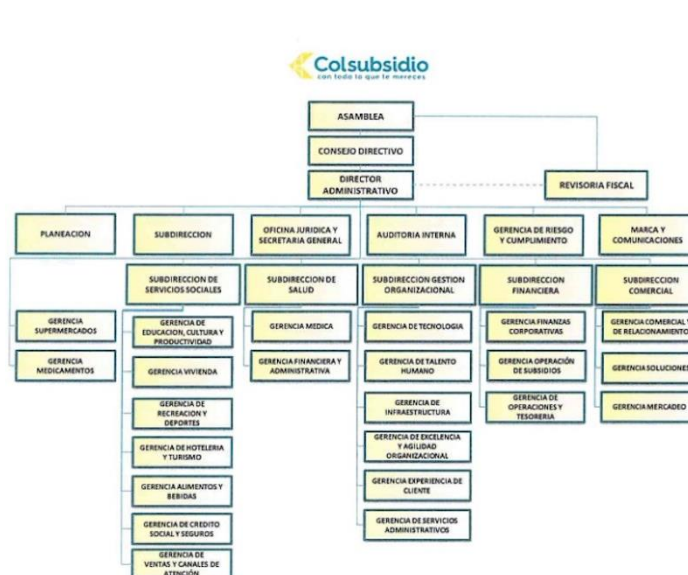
Colsubsidio
con todo lo que te mereces

ASAMBLEA

CONSEJO DIRECTIVO

DIRECTOR ADMINISTRATIVO

REVISORIA FISCAL

PLANEACION

SUBDIRECCION

OFICINA JURIDICA Y SECRETARIA GENERAL

AUDITORIA INTERNA

GERENCIA DE RIESGO Y CUMPLIMIENTO

MARCA Y COMUNICACIONES

GERENCIA SUPERMERCADOS

GERENCIA MEDICAMENTOS

SUBDIRECCION DE SERVICIOS SOCIALES

GERENCIA DE EDUCACION, CULTURA Y PRODUCTIVIDAD

GERENCIA VIVIENDA

GERENCIA DE RECREACION Y DEPORTES

GERENCIA DE HOTELERIA Y TURISMO

GERENCIA ALIMENTOS Y BEBIDAS

GERENCIA DE CREDITO SOCIAL Y SEGUROS

GERENCIA DE VENTAS Y CANALES DE ATENCIÓN

SUBDIRECCION DE SALUD

GERENCIA MEDICA

GERENCIA FINANCIERA Y ADMINISTRATIVA

SUBDIRECCION GESTION ORGANIZACIONAL

GERENCIA DE TECNOLOGIA

GERENCIA DE TALENTO HUMANO

GERENCIA DE INFRAESTRUCTURA

GERENCIA DE EXCELENCIA Y AGILIDAD ORGANIZACIONAL

GERENCIA EXPERIENCIA DE CLIENTE

GERENCIA DE SERVICIOS ADMINISTRATIVOS

SUBDIRECCION FINANCIERA

GERENCIA FINANZAS CORPORATIVAS

GERENCIA OPERACIÓN DE SUBSIDIOS

GERENCIA DE OPERACIONES Y TESORERIA

SUBDIRECCION COMERCIAL

GERENCIA COMERCIAL Y DE RELACIONAMIENTO

GERENCIA SOLUCIONES

GERENCIA MERCADEO